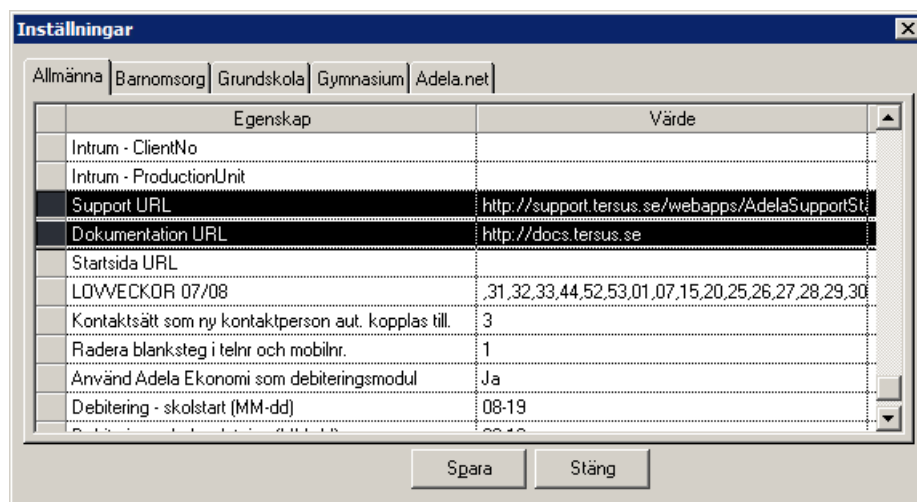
Inställningar

Allmänna | Barnomsorg | Grundskola | Gymnasium | Adela.net

| Egenskap | Värde |
|---|---|
| Intrum - ClientNo | |
| Intrum - ProductionUnit | |
| Support URL | http://support.tersus.se/webapps/AdelaSupportSt |
| Dokumentation URL | http://docs.tersus.se |
| Startsida URL | |
| LOVVECKOR 07/08 | ,31,32,33,44,52,53,01,07,15,20,25,26,27,28,29,30 |
| Kontaktsätt som ny kontaktperson aut. kopplas till. | 3 |
| Radera blanksteg i telnr och mobilnr. | 1 |
| Använd Adela Ekonomi som debiteringsmodul | Ja |
| Debitering - skolstart (MM-dd) | 08-19 |
| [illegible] | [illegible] |

Spara
Stäng